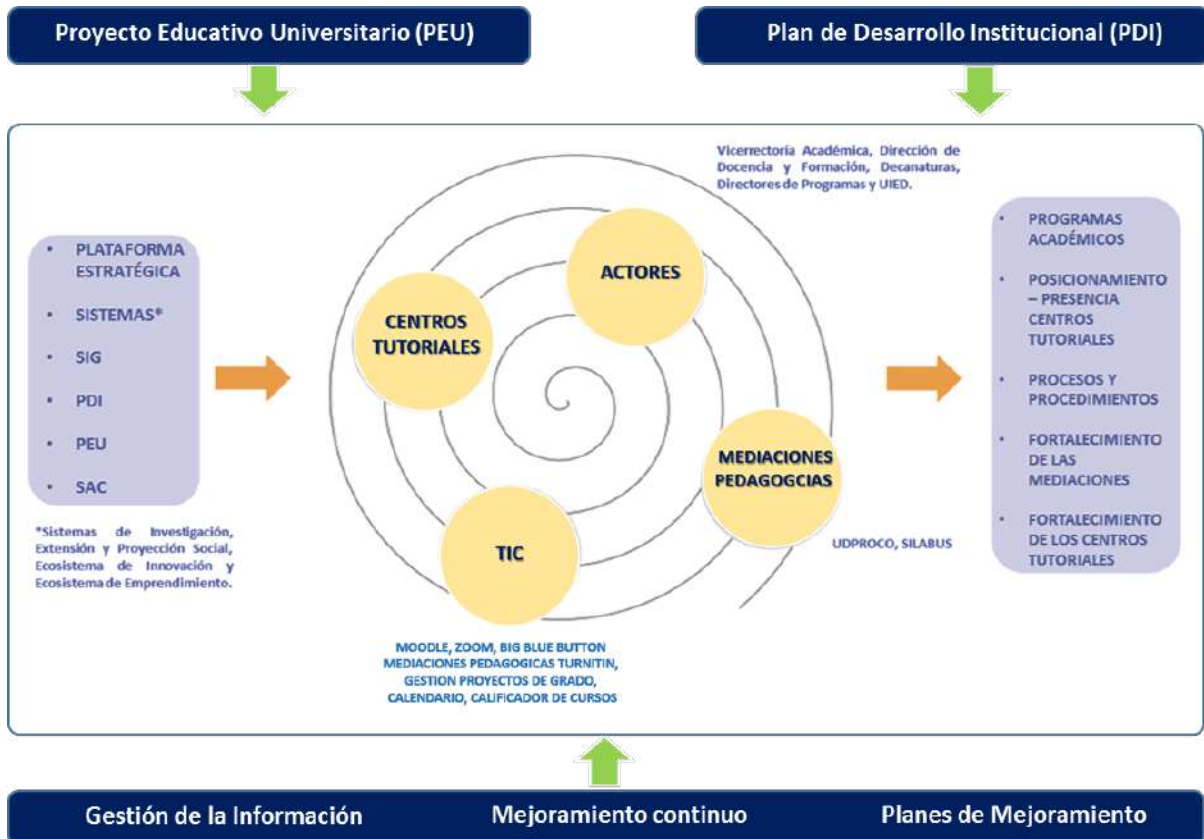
Proyecto Educativo Universitario (PEU)

Plan de Desarrollo Institucional (PDI)

Vicerrectoría Académica, Dirección de Docencia y Formación, Decanaturas, Directores de Programas y UIED.

- PLATAFORMA ESTRATÉGICA
- SISTEMAS*
- SIG
- PDI
- PEU
- SAC

*Sistemas de Investigación, Extensión y Proyección Social, Ecosistema de Innovación y Ecosistema de Emprendimiento.

ACTORES

CENTROS TUTORIALES

MEDIACIONES PEDAGOGCIAS

TIC

UDPROCO, SILABUS

MOODLE, ZOOM, BIG BLUE BUTTON MEDIACIONES PEDAGOGICAS TURNITIN, GESTION PROYECTOS DE GRADO, CALENDARIO, CALIFICADOR DE CURSOS

- PROGRAMAS ACADÉMICOS
- POSICIONAMIENTO – PRESENCIA CENTROS TUTORIALES
- PROCESOS Y PROCEDIMIENTOS
- FORTALECIMIENTO DE LAS MEDIACIONES
- FORTALECIMIENTO DE LOS CENTROS TUTORIALES

Gestión de la Información

Mejoramiento continuo

Planes de Mejoramiento